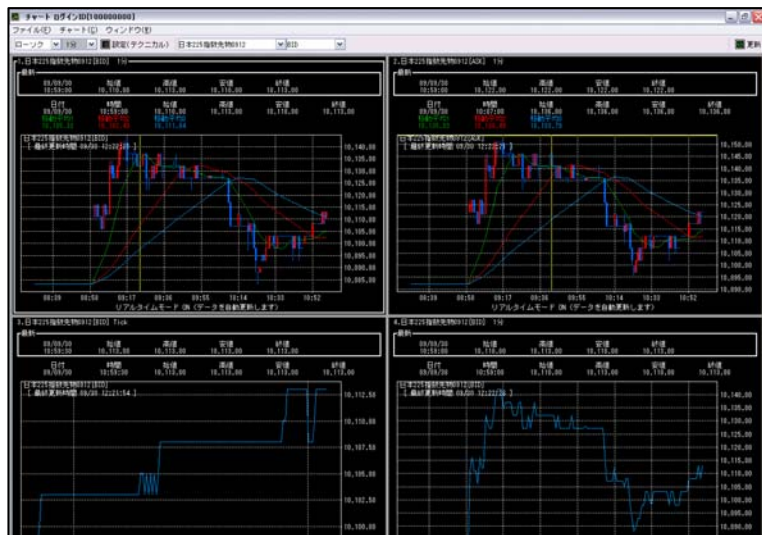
チャート ログインID[100000000]

ファイル(F) チャート(C) ウィンドウ(W)

ローソク 1分 設定(テクニカル) 日本225指数先物0912 BID 更新

1.日本225指数先物0912[BID] 1分

最新

| 09/09/30 10:59:00 | 始値 10,115.00 | 高値 10,115.00 | 安値 10,110.00 | 終値 10,112.00 |
|---|---|---|---|---|

| 日付 | 時間 | 始値 | 高値 | 安値 | 終値 |
|---|---|---|---|---|---|
| 09/09/30 | 10:18:00 | 10,118.00 | 10,118.00 | 10,118.00 | 10,118.00 |

日本225指数先物0912[BID]
[ 最終更新時間 09/30 12:22:29 ]

10,140.00
10,135.00
10,130.00
10,125.00
10,120.00
10,115.00
10,110.00
10,105.00
10,100.00
10,095.00
10,090.00
10,085.00

09:39 09:58 10:17 10:36 10:55 10:14 10:33 10:52

リアルタイムモード ON (データを自動更新します)

2.日本225指数先物0912[ASK] 1分

最新

| 09/09/30 10:59:00 | 始値 10,122.00 | 高値 10,122.00 | 安値 10,122.00 | 終値 10,122.00 |
|---|---|---|---|---|

| 日付 | 時間 | 始値 | 高値 | 安値 | 終値 |
|---|---|---|---|---|---|
| 09/09/30 | 10:27:00 | 10,135.00 | 10,135.00 | 10,135.00 | 10,135.00 |

日本225指数先物0912[ASK]
[ 最終更新時間 09/30 12:22:29 ]

10,150.00
10,145.00
10,140.00
10,135.00
10,130.00
10,125.00
10,120.00
10,115.00
10,110.00
10,105.00
10,100.00
10,095.00
10,090.00

09:39 09:58 10:17 10:36 10:55 10:14 10:33 10:52

リアルタイムモード ON (データを自動更新します)

3.日本225指数先物0912[BID] Tick

最新

| 09/09/30 10:59:00 | 始値 10,112.00 | 高値 10,112.00 | 安値 10,112.00 | 終値 10,112.00 |
|---|---|---|---|---|

| 日付 | 時間 | 始値 | 高値 | 安値 | 終値 |
|---|---|---|---|---|---|
| 09/09/30 | 10:59:00 | 10,112.00 | 10,112.00 | 10,112.00 | 10,112.00 |

日本225指数先物0912[BID]
[ 最終更新時間 09/30 12:21:54 ]

10,112.50
10,110.00
10,107.50
10,105.00
10,102.50
10,100.00

4.日本225指数先物0912[BID] 1分

最新

| 09/09/30 10:59:00 | 始値 10,112.00 | 高値 10,112.00 | 安値 10,112.00 | 終値 10,112.00 |
|---|---|---|---|---|

| 日付 | 時間 | 始値 | 高値 | 安値 | 終値 |
|---|---|---|---|---|---|
| 09/09/30 | 10:59:00 | 10,110.00 | 10,110.00 | 10,110.00 | 10,110.00 |

日本225指数先物0912[BID]
[ 最終更新時間 09/30 12:22:29 ]

10,140.00
10,135.00
10,130.00
10,125.00
10,120.00
10,115.00
10,110.00
10,105.00
10,100.00
10,095.00
10,090.00